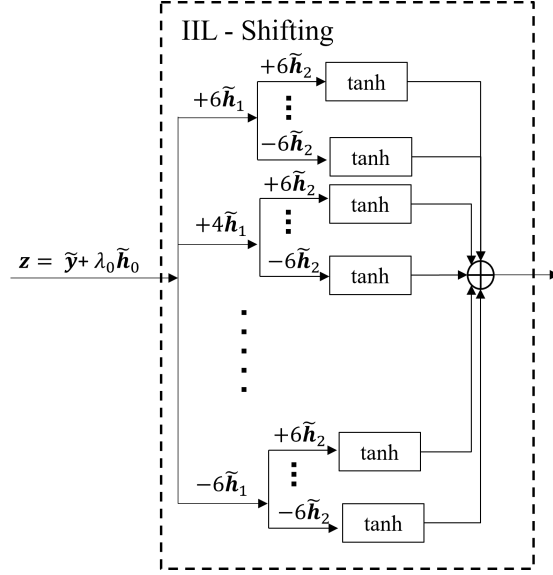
IIL - Shifting

$+6\widetilde{\boldsymbol{h}}_1$

$+6\widetilde{\boldsymbol{h}}_2$

tanh

⋮

$-6\widetilde{\boldsymbol{h}}_2$

tanh

$+4\widetilde{\boldsymbol{h}}_1$

$+6\widetilde{\boldsymbol{h}}_2$

tanh

⋮

$-6\widetilde{\boldsymbol{h}}_2$

tanh

$\boldsymbol{z} = \widetilde{\boldsymbol{y}} + \lambda_0 \widetilde{\boldsymbol{h}}_0$

$\oplus$

⋮

$-6\widetilde{\boldsymbol{h}}_1$

$+6\widetilde{\boldsymbol{h}}_2$

tanh

⋮

$-6\widetilde{\boldsymbol{h}}_2$

tanh